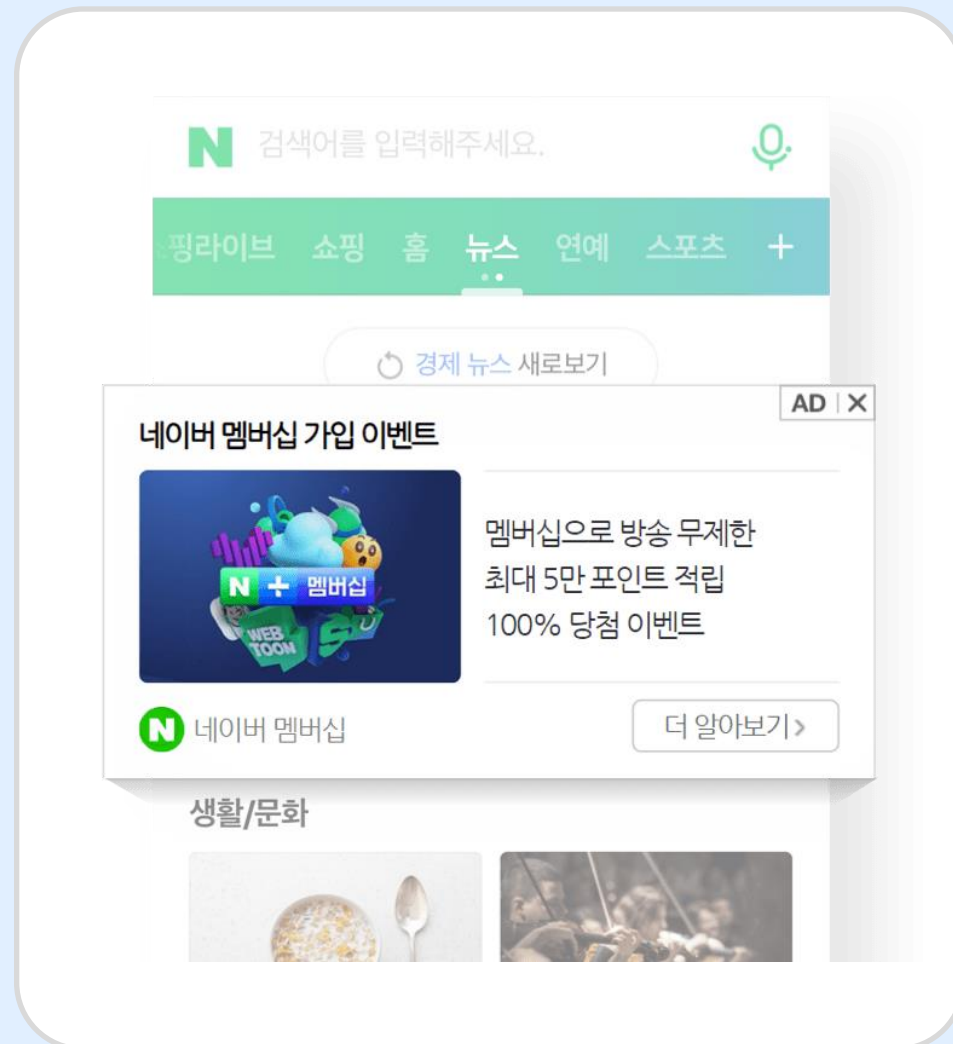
N 검색어를 입력해주세요.

핑라이브 쇼핑 홈 뉴스 연예 스포츠 +

경제 뉴스 새로보기

AD | ✕

네이버 멤버십 가입 이벤트

N + 멤버십

WEB TOON

멤버십으로 방송 무제한
최대 5만 포인트 적립
100% 당첨 이벤트

N 네이버 멤버십

더 알아보기 >

생활/문화